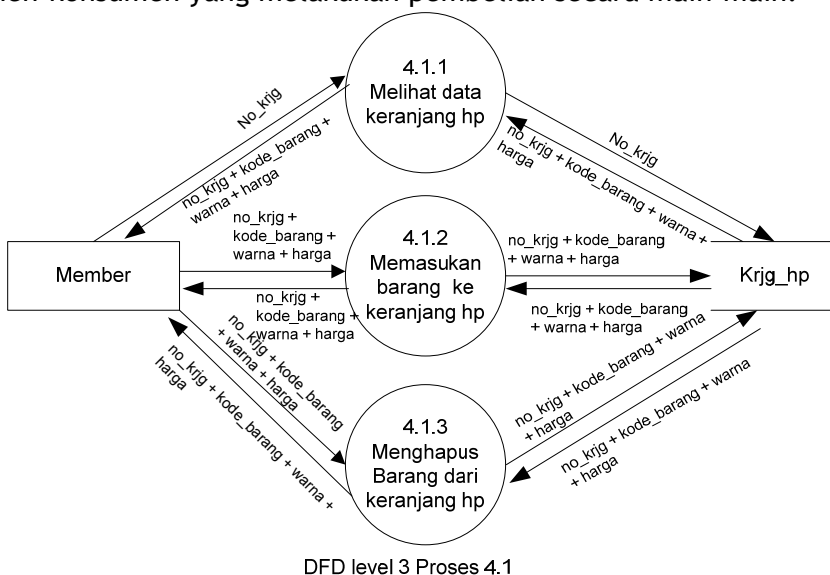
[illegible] konsumen yang melakukan pembelian secara multi-multi.

4.1.1
Melihat data keranjang hp

No_krjg

no_krjg + kode_barang + warna + harga

No_krjg

no_krjg + kode_barang + warna + harga

no_krjg + kode_barang + warna + harga

4.1.2
Memasukan barang ke keranjang hp

no_krjg + kode_barang + warna + harga

Member

no_krjg + kode_barang + warna + harga

no_krjg + kode_barang + warna + harga

Krjg_hp

no_krjg + kode_barang + warna + harga

no_krjg + kode_barang + warna + harga

no_krjg + kode_barang + warna + harga

no_krjg + kode_barang + warna + harga

4.1.3
Menghapus Barang dari keranjang hp

no_krjg + kode_barang + warna + harga

DFD level 3 Proses 4.1